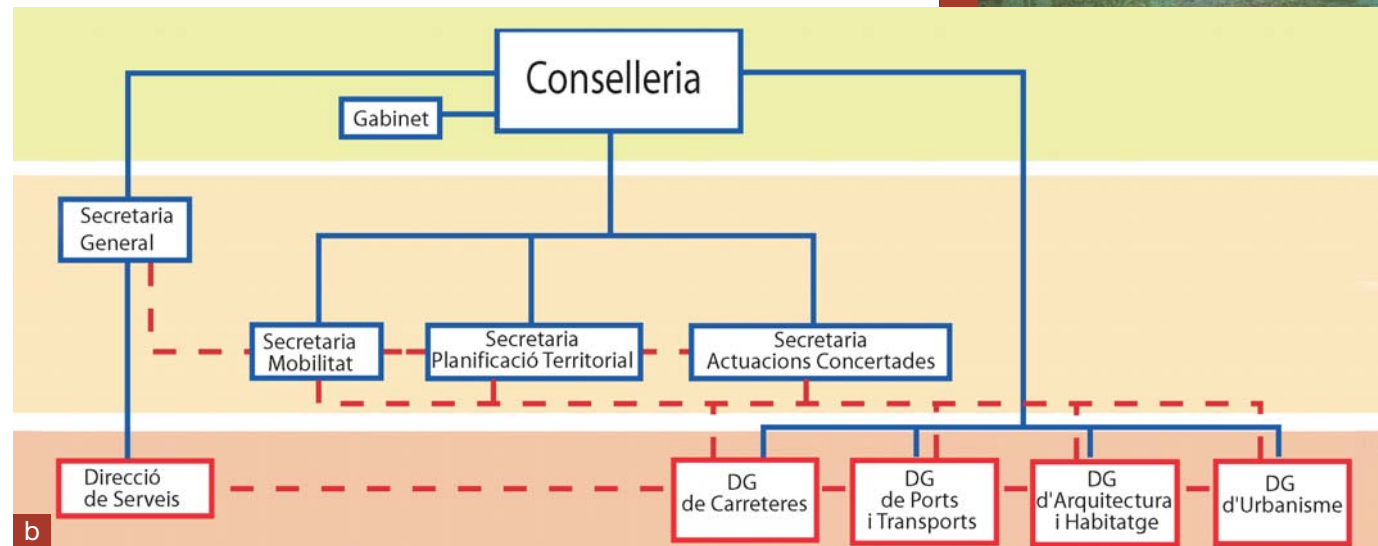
Conselleria

Gabinet

Secretaria General

Secretaria Mobilitat

Secretaria Planificació Territorial

Secretaria Actuacions Concertades

Direcció de Serveis

DG de Carreteres

DG de Ports i Transports

DG d'Arquitectura i Habitatge

DG d'Urbanisme

b